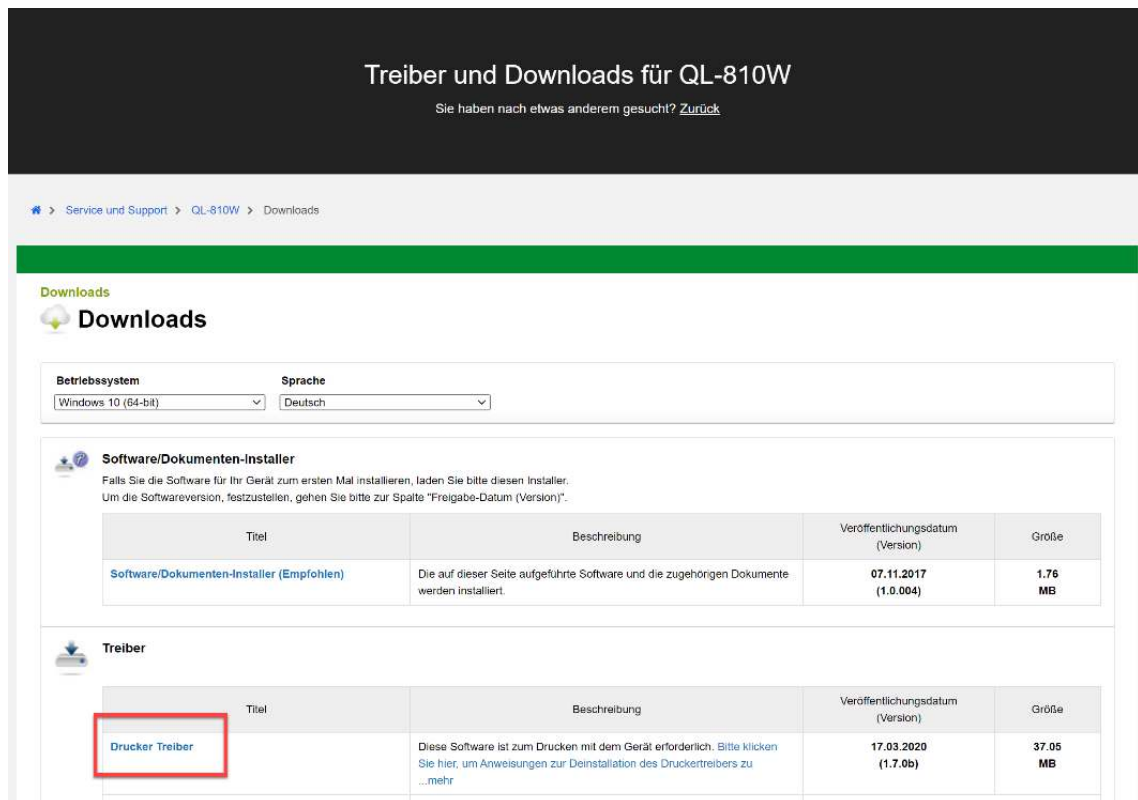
Treiber und Downloads für QL-810W

Sie haben nach etwas anderem gesucht? Zurück

> Service und Support > QL-810W > Downloads

Downloads

Downloads

Betriebssystem
Windows 10 (64-bit)

Sprache
Deutsch

Software/Dokumenten-Installer

Falls Sie die Software für Ihr Gerät zum ersten Mal installieren, laden Sie bitte diesen Installer.
Um die Softwareversion, festzustellen, gehen Sie bitte zur Spalte "Freigabe-Datum (Version)".

| Titel | Beschreibung | Veröffentlichungsdatum (Version) | Größe |
|---|---|---|---|
| Software/Dokumenten-Installer (Empfohlen) | Die auf dieser Seite aufgeführte Software und die zugehörigen Dokumente werden installiert. | 07.11.2017 (1.0.004) | 1.76 MB |

Treiber

| Titel | Beschreibung | Veröffentlichungsdatum (Version) | Größe |
|---|---|---|---|
| Drucker Treiber | Diese Software ist zum Drucken mit dem Gerät erforderlich. Bitte klicken Sie hier, um Anweisungen zur Deinstallation des Druckertreibers zu ...mehr | 17.03.2020 (1.7.0b) | 37.05 MB |